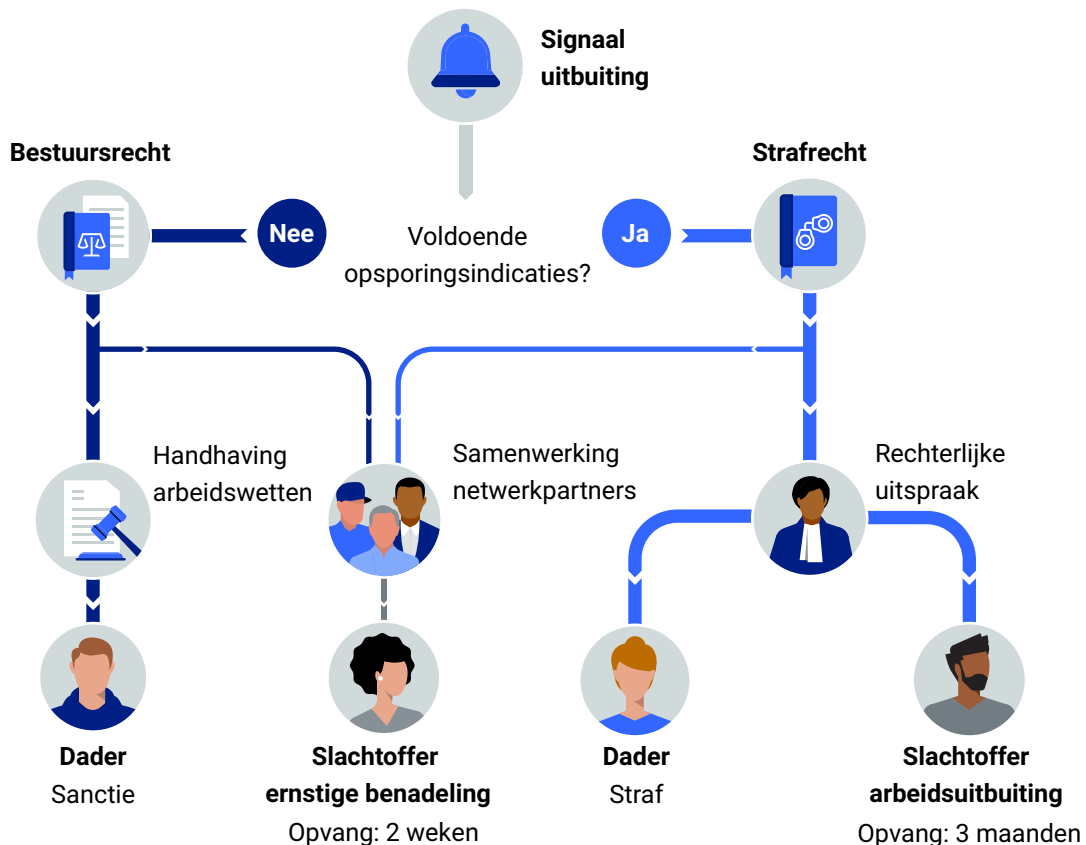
Signaal uitbuiting

Bestuursrecht

Strafrecht

Nee

Voldoende opsporingsindicaties?

Ja

Handhaving arbeidswetten

Samenwerking netwerkpartners

Rechterlijke uitspraak

Dader
Sanctie

Slachtoffer
ernstige benadeling
Opvang: 2 weken

Dader
Straf

Slachtoffer
arbeidsuitbuiting
Opvang: 3 maanden